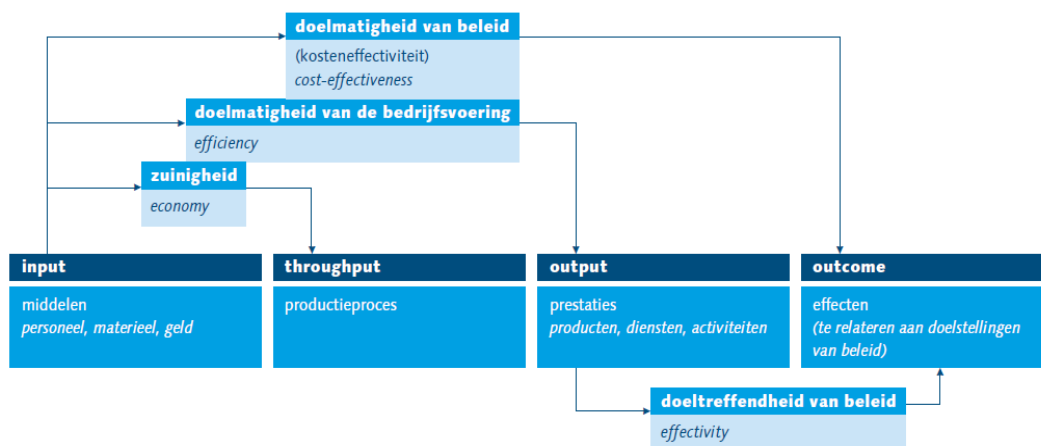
doelmatigheid van beleid
(kosteneffectiviteit)
*cost-effectiveness*

doelmatigheid van de bedrijfsvoering
*efficiency*

zuinigheid
*economy*

input
middelen
*personeel, materieel, geld*

throughput
productieproces

output
prestaties
*producten, diensten, activiteiten*

outcome
effecten
*(te relateren aan doelstellingen van beleid)*

doeltreffendheid van beleid
*effectivity*